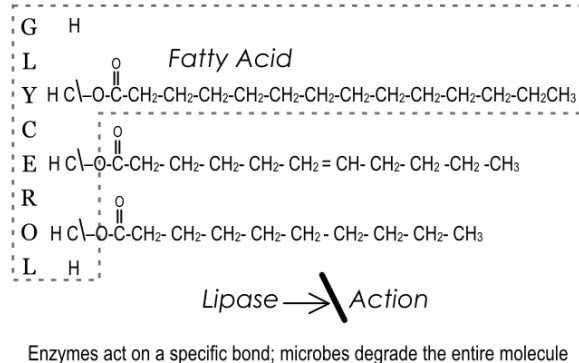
G H
L Fatty Acid
Y H C\–O–$\overset{O}{\overset{||}{C}}$–CH₂–CH₂–CH₂–CH₂–CH₂–CH₂–CH₂–CH₂–CH₂–CH₂–CH₂–CH₂–CH₂CH₃
C
E H C\–O–$\overset{O}{\overset{||}{C}}$–CH₂– CH₂– CH₂– CH₂– CH₂ = CH– CH₂– CH₂ –CH₂ –CH₃
R
O H C\–O–$\overset{O}{\overset{||}{C}}$–CH₂– CH₂– CH₂– CH₂– CH₂ – CH₂– CH₂– CH₂– CH₃
L H

Lipase → Action

Enzymes act on a specific bond; microbes degrade the entire molecule